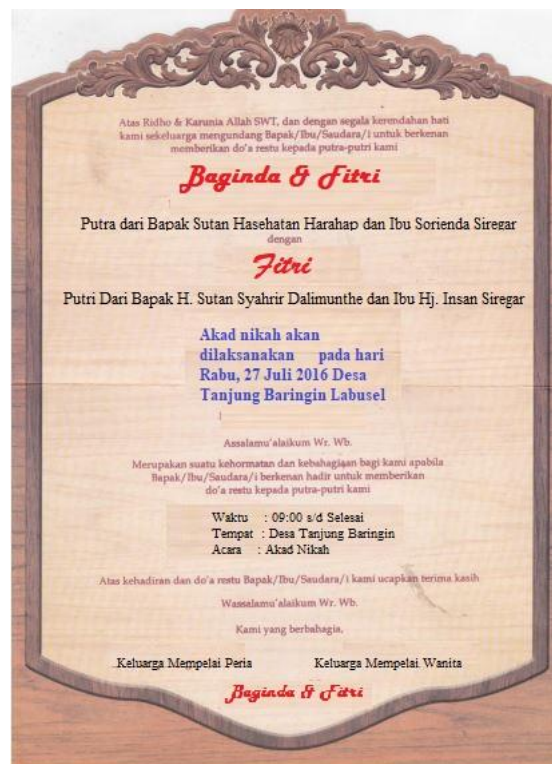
Atas Ridho & Karunia Allah SWT, dan dengan segala kerendahan hati kami sekeluarga mengundang Bapak/Ibu/Saudara/i untuk berkenan memberikan do'a restu kepada putra-putri kami

Baginda & Fitri

Putra dari Bapak Sutan Hasehatan Harahap dan Ibu Sorienda Siregar

dengan

Fitri

Putri Dari Bapak H. Sutan Syahrir Dalimunthe dan Ibu Hj. Insan Siregar

Akad nikah akan dilaksanakan pada hari Rabu, 27 Juli 2016 Desa Tanjung Baringin Labusel

Assalamu'alaikum Wr. Wb.

Merupakan suatu kehormatan dan kebahagiaan bagi kami apabila Bapak/Ibu/Saudara/i berkenan hadir untuk memberikan do'a restu kepada putra-putri kami

Waktu : 09:00 s/d Selesai
Tempat : Desa Tanjung Baringin
Acara : Akad Nikah

Atas kehadiran dan do'a restu Bapak/Ibu/Saudara/i kami ucapkan terima kasih

Wassalamu'alaikum Wr. Wb.

Kami yang berbahagia,

Keluarga Mempelai Peria

Keluarga Mempelai Wanita

Baginda & Fitri